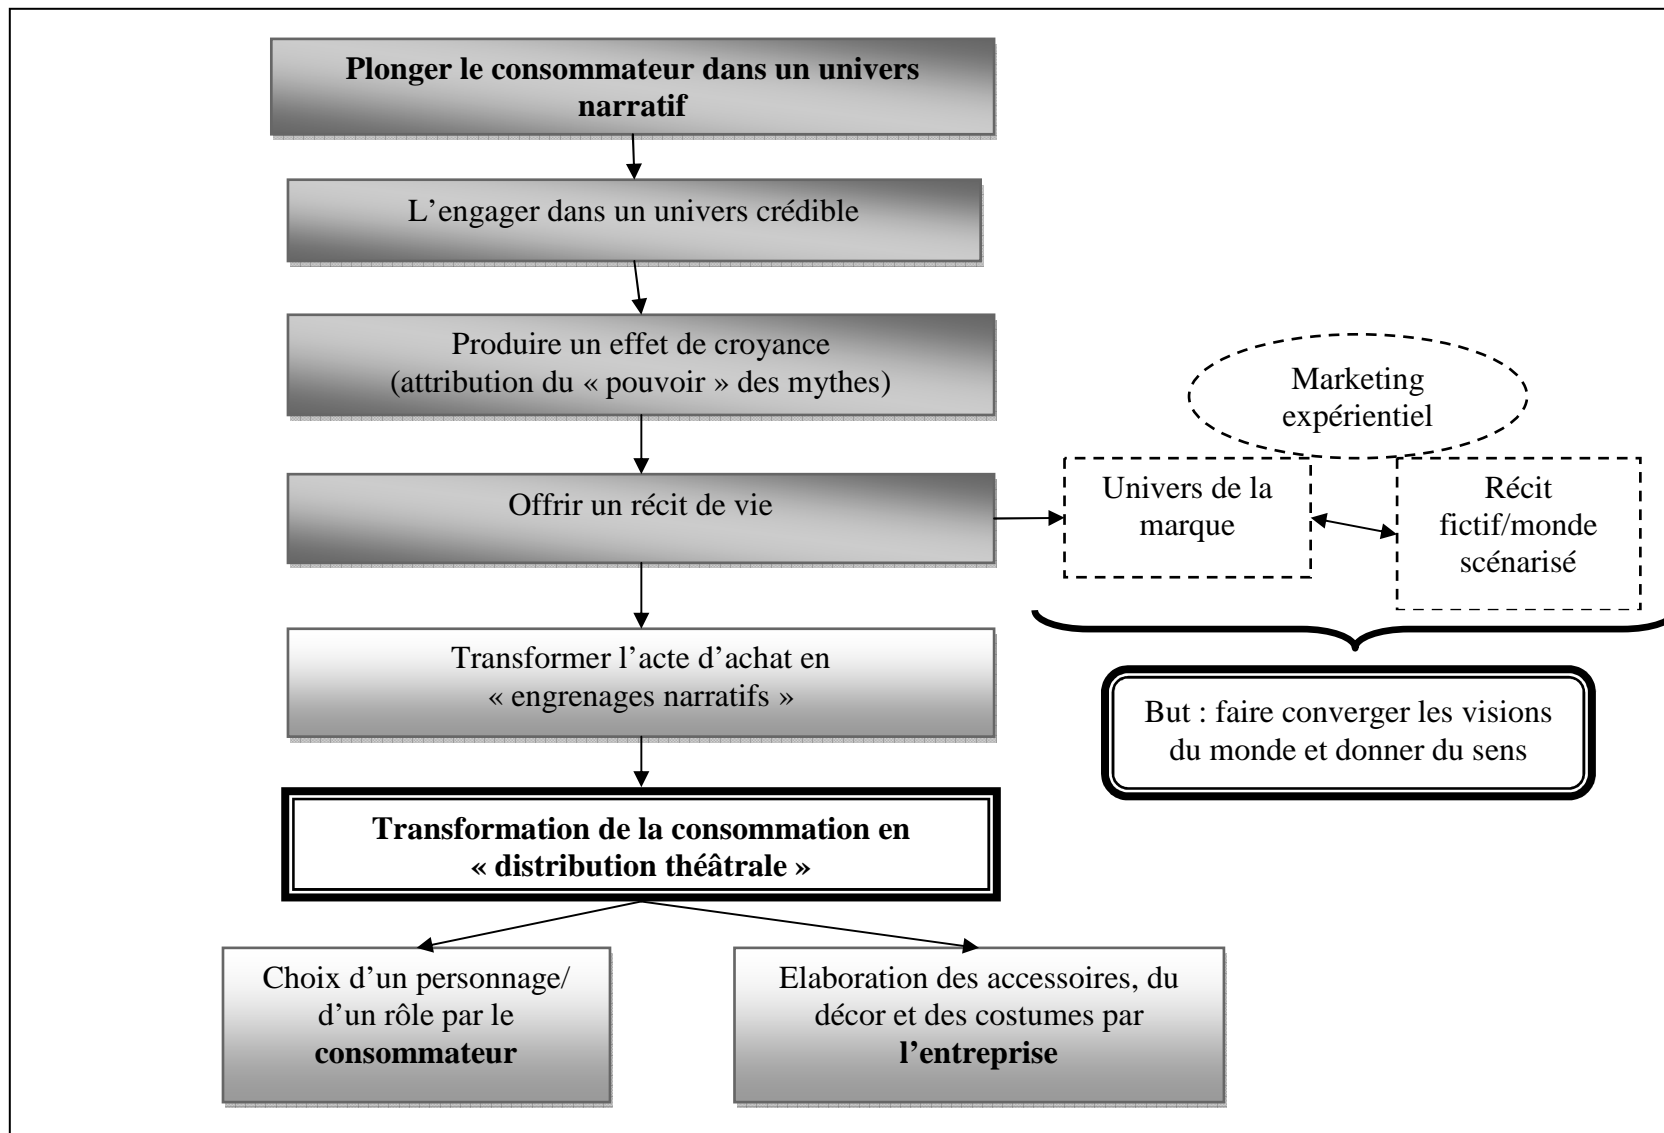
Plonger le consommateur dans un univers narratif

L’engager dans un univers crédible

Produire un effet de croyance (attribution du « pouvoir » des mythes)

Marketing expérientiel

Offrir un récit de vie

Univers de la marque

Récit fictif/monde scénarisé

Transformer l’acte d’achat en « engrenages narratifs »

But : faire converger les visions du monde et donner du sens

Transformation de la consommation en « distribution théâtrale »

Choix d’un personnage/ d’un rôle par le consommateur

Elaboration des accessoires, du décor et des costumes par l’entreprise